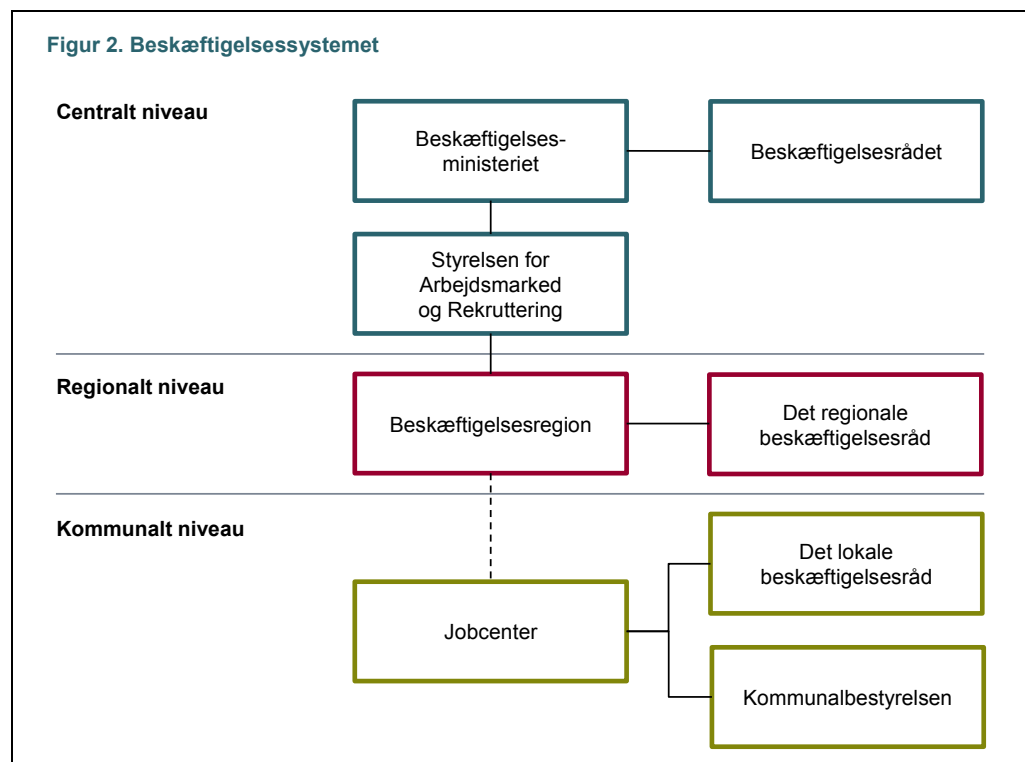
Figur 2. Beskæftigelsessystemet

Centralt niveau

Beskæftigelsesministeriet

Beskæftigelsesrådet

Styrelsen for Arbejdsmarked og Rekruttering

Regionalt niveau

Beskæftigelsesregion

Det regionale beskæftigelsesråd

Kommunalt niveau

Det lokale beskæftigelsesråd

Jobcenter

Kommunalbestyrelsen